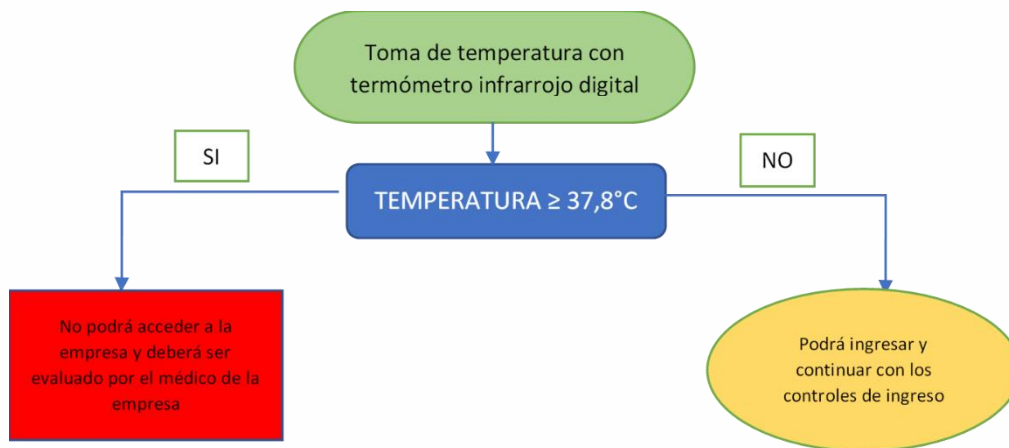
Toma de temperatura con termómetro infrarrojo digital

SI

TEMPERATURA ≥ 37,8°C

NO

No podrá acceder a la empresa y deberá ser evaluado por el médico de la empresa

Podrá ingresar y continuar con los controles de ingreso